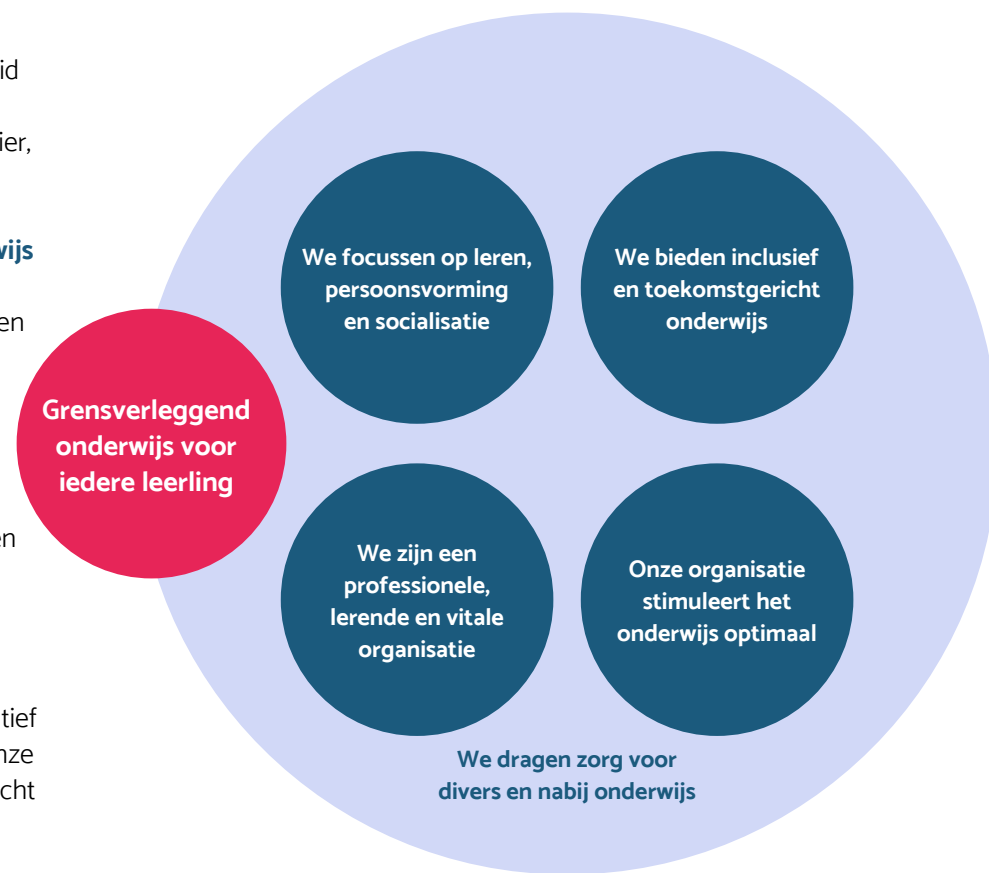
id

ier,

wijs

en

en

tief

nze

cht

Grensverleggend onderwijs voor iedere leerling

We focussen op leren, persoonsvorming en socialisatie

We bieden inclusief en toekomstgericht onderwijs

We zijn een professionele, lerende en vitale organisatie

Onze organisatie stimuleert het onderwijs optimaal

We dragen zorg voor divers en nabij onderwijs